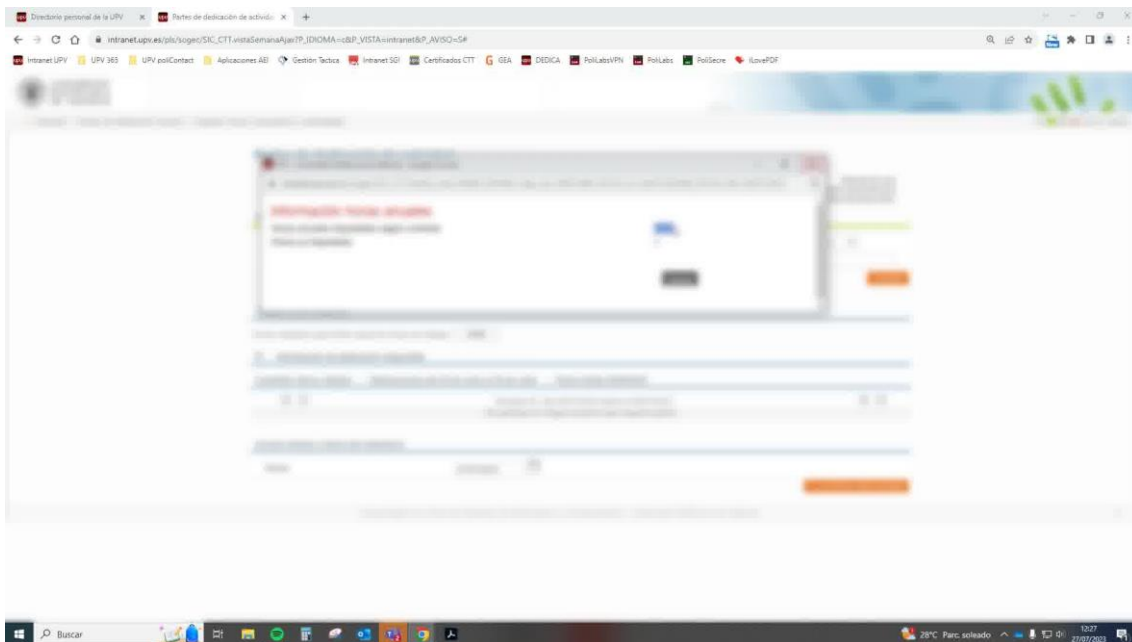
Directorio personal de la UPV × Partes de dedicación de activida ×

intranet.upv.es/pls/soget/SIC_CTT.vistaSemanaAjax?P_IDIOMA=c&P_VISTA=intranet&P_AVISO=S#

Intranet UPV UPV 365 UPV poliContact Aplicaciones AEI Gestión Tactica Intranet SGI Certificados CTT GEA DEDICA PoliLabsVPN PoliLabs PoliSecre iLovePDF

Información horas anuales

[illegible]

Buscar

28°C Parc. soleado 12:27 27/07/2023